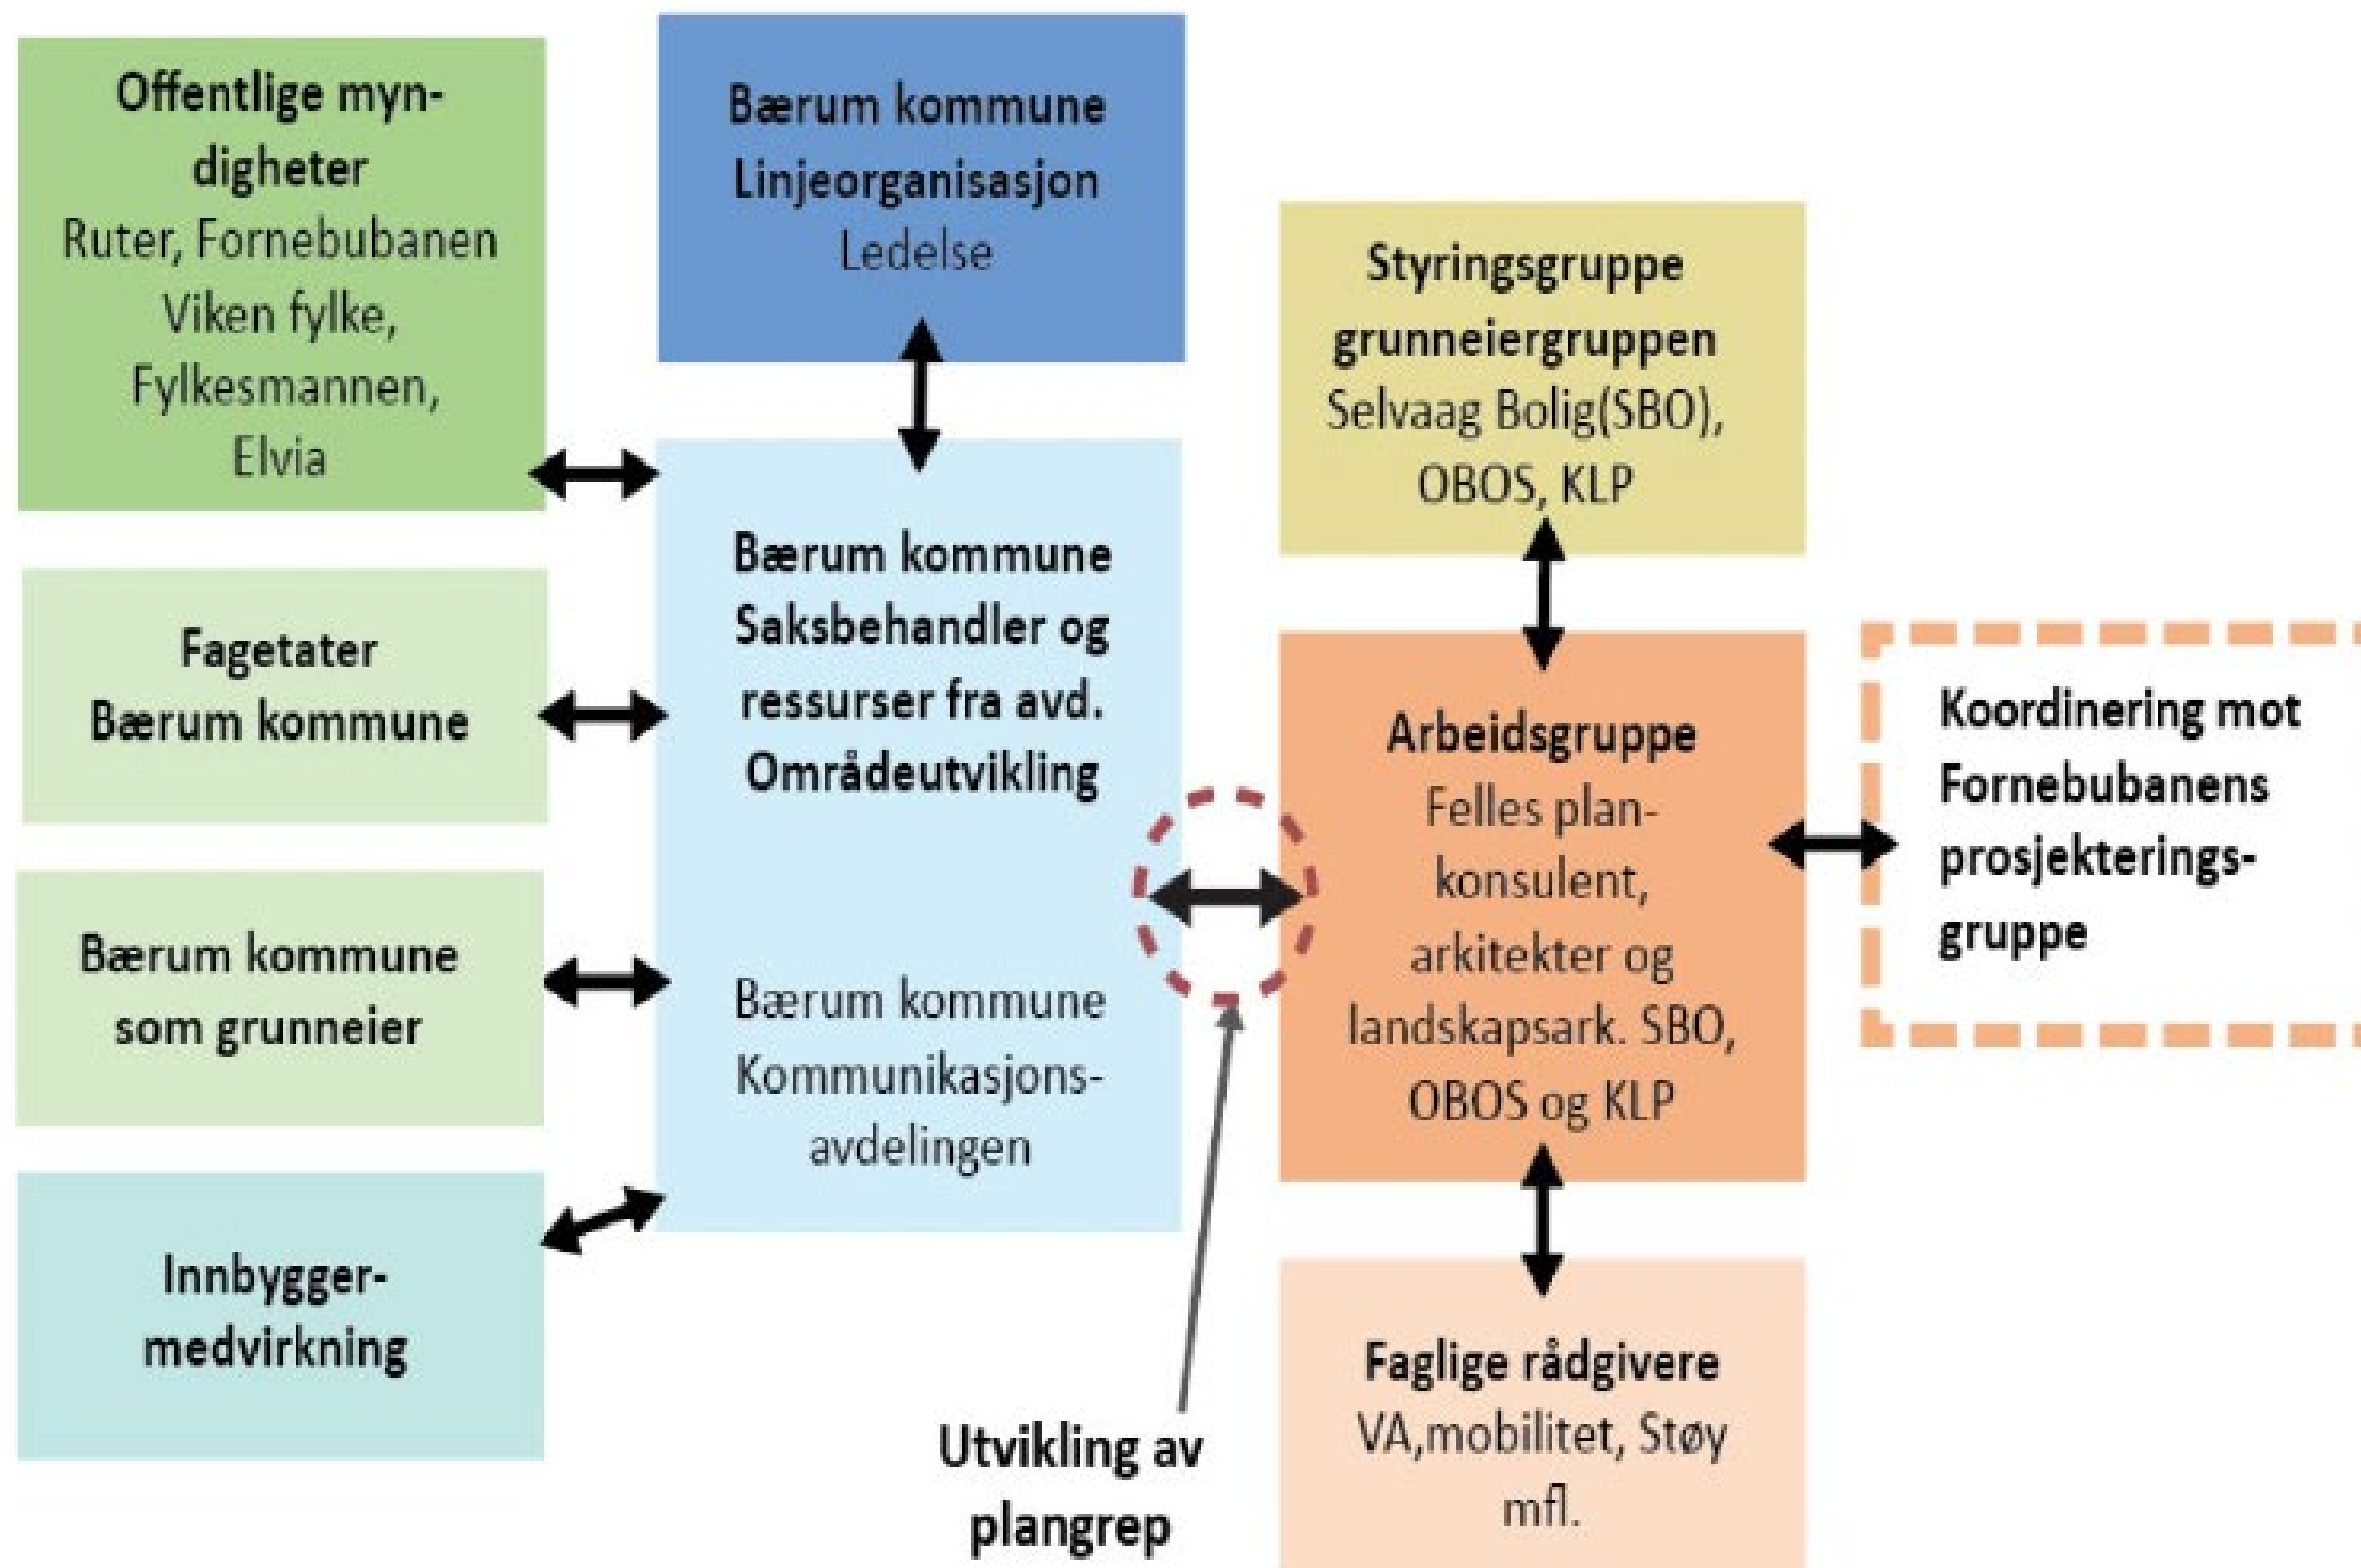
Offentlige myndigheter
Ruter, Fornebubanen
Viken fylke,
Fylkesmannen,
Elvia

Bærum kommune
Linjeorganisasjon
Ledelse

Styringsgruppe
grunneiergruppen
Selvaag Bolig(SBO),
OBOS, KLP

Fagetater
Bærum kommune

Bærum kommune
Saksbehandler og
ressurser fra avd.
Områdeutvikling

Bærum kommune
Kommunikasjonsavdelingen

Arbeidsgruppe
Felles plankonsulent,
arkitekter og
landskapsark. SBO,
OBOS og KLP

Koordinering mot
Fornebubanens
prosjekteringsgruppe

Bærum kommune
som grunneier

Innbyggermedvirkning

Utvikling av
plangrep

Faglige rådgivere
VA,mobilitet, Støy
mfl.